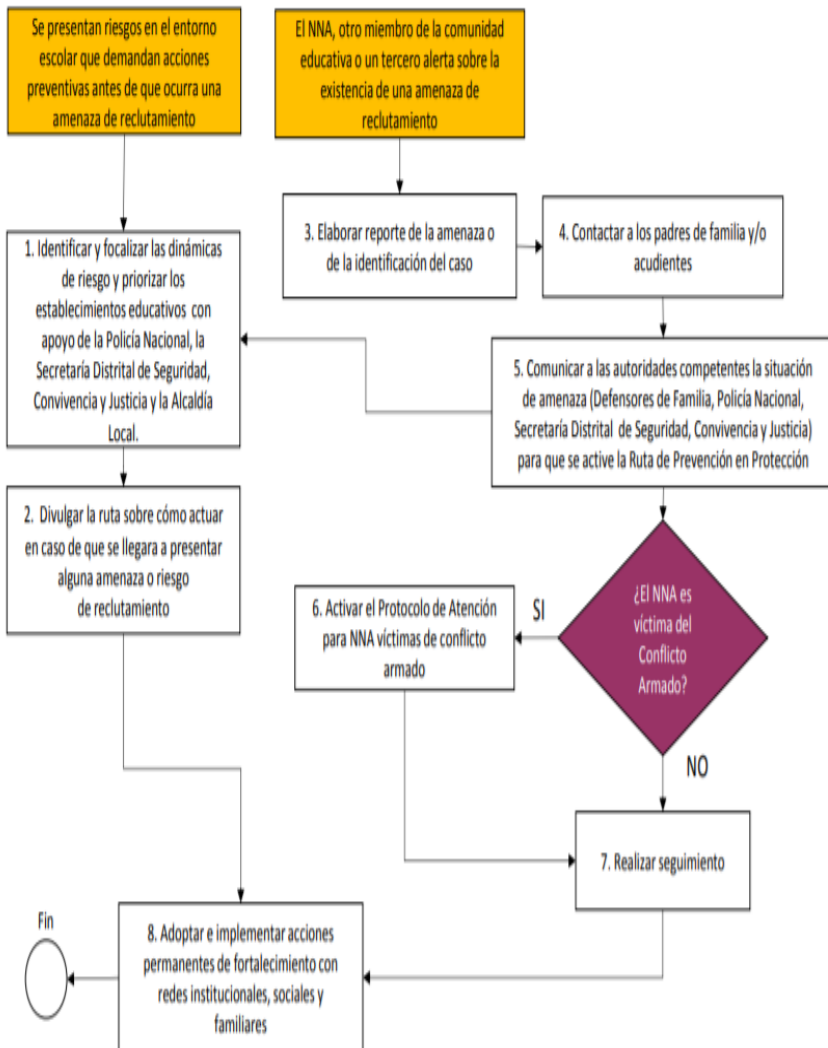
Se presentan riesgos en el entorno escolar que demandan acciones preventivas antes de que ocurra una amenaza de reclutamiento

El NNA, otro miembro de la comunidad educativa o un tercero alerta sobre la existencia de una amenaza de reclutamiento

1. Identificar y focalizar las dinámicas de riesgo y priorizar los establecimientos educativos con apoyo de la Policía Nacional, la Secretaría Distrital de Seguridad, Convivencia y Justicia y la Alcaldía Local.

3. Elaborar reporte de la amenaza o de la identificación del caso

4. Contactar a los padres de familia y/o acudientes

5. Comunicar a las autoridades competentes la situación de amenaza (Defensores de Familia, Policía Nacional, Secretaría Distrital de Seguridad, Convivencia y Justicia) para que se active la Ruta de Prevención en Protección

2. Divulgar la ruta sobre cómo actuar en caso de que se llegara a presentar alguna amenaza o riesgo de reclutamiento

6. Activar el Protocolo de Atención para NNA víctimas de conflicto armado

SI

¿El NNA es víctima del Conflicto Armado?

NO

7. Realizar seguimiento

Fin

8. Adoptar e implementar acciones permanentes de fortalecimiento con redes institucionales, sociales y familiares